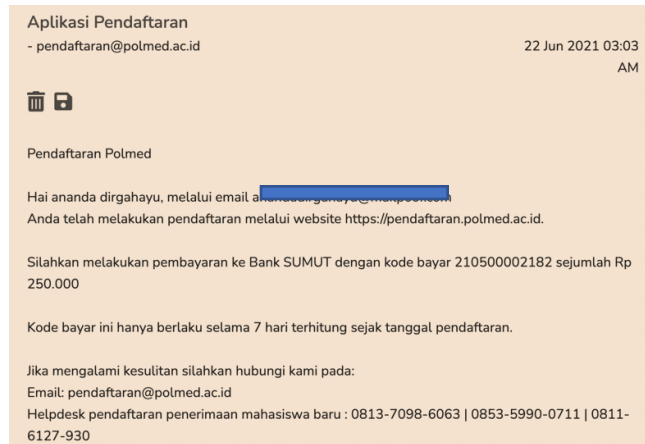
Aplikasi Pendaftaran
- pendaftaran@polmed.ac.id

22 Jun 2021 03:03 AM

Pendaftaran Polmed

Hai ananda dirgahayu, melalui email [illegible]
Anda telah melakukan pendaftaran melalui website https://pendaftaran.polmed.ac.id.

Silahkan melakukan pembayaran ke Bank SUMUT dengan kode bayar 210500002182 sejumlah Rp 250.000

Kode bayar ini hanya berlaku selama 7 hari terhitung sejak tanggal pendaftaran.

Jika mengalami kesulitan silahkan hubungi kami pada:
Email: pendaftaran@polmed.ac.id
Helpdesk pendaftaran penerimaan mahasiswa baru : 0813-7098-6063 | 0853-5990-0711 | 0811-6127-930